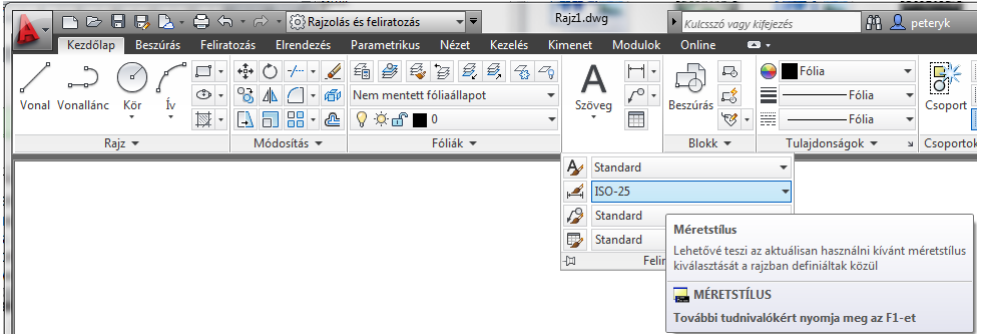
Rajzolás és feliratozás

Rajz1.dwg

Kulcsszó vagy kifejezés

peteryk

Kezdőlap Beszúrás Feliratozás Elrendezés Parametrikus Nézet Kezelés Kimenet Modulok Online

Vonal Vonallánc Kör Ív

Rajz

Módosítás

Nem mentett fóliaállapot

0

Fóliák

Szöveg

Beszúrás

Blokk

Fólia

Fólia

Fólia

Tulajdonságok

Csoport

Csoportok

Standard

ISO-25

Standard

Standard

Felir

Méretstílus

Lehetővé teszi az aktuálisan használni kívánt méretstílus kiválasztását a rajzban definiáltak közül

MÉRETSTÍLUS

További tudnivalókért nyomja meg az F1-et